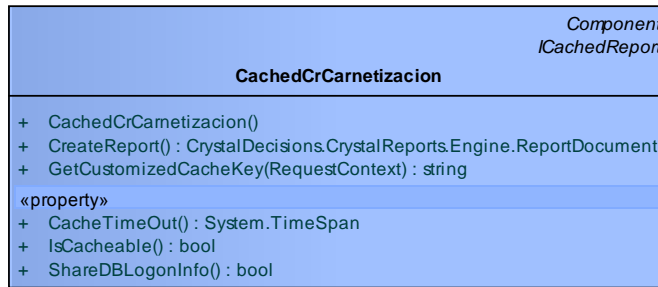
Componen
ICachedRepor

CachedCrCarnetizacion

+ CachedCrCarnetizacion()
+ CreateReport() : CrystalDecisions.CrystalReports.Engine.ReportDocument
+ GetCustomizedCacheKey(RequestContext) : string

«property»
+ CacheTimeOut() : System.TimeSpan
+ IsCacheable() : bool
+ ShareDBLogonInfo() : bool